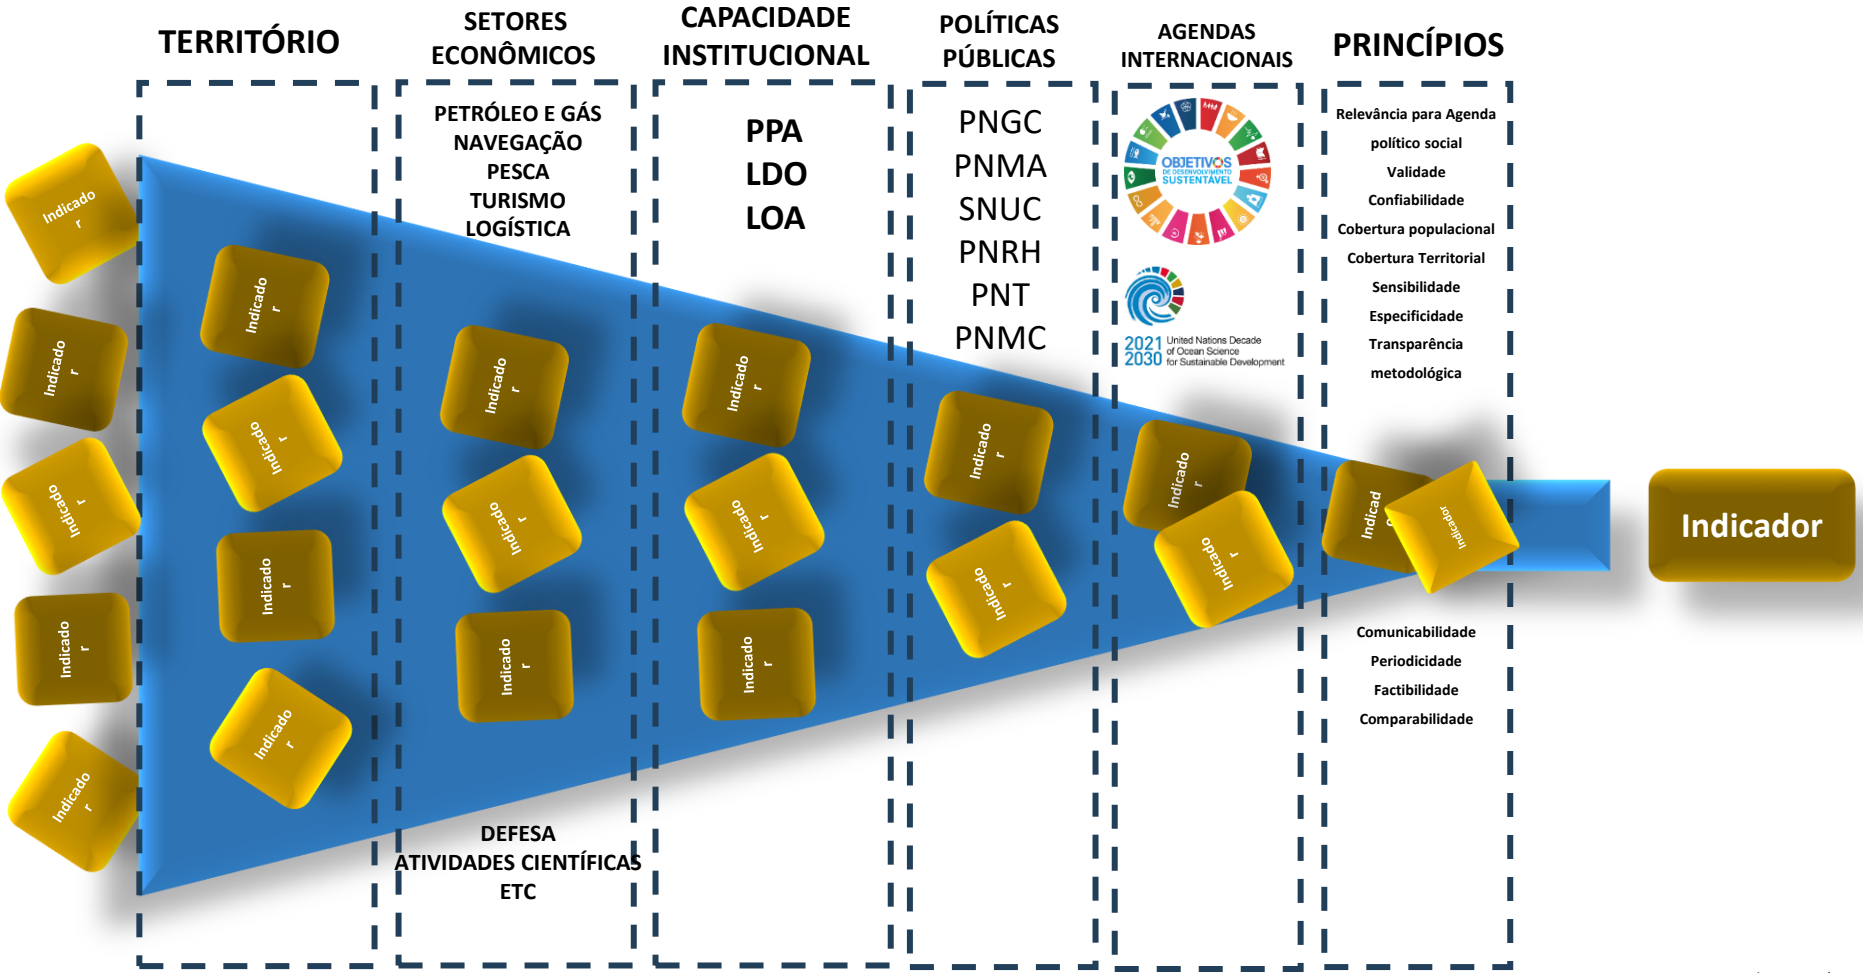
TERRITÓRIO

SETORES ECONÔMICOS

PETRÓLEO E GÁS
NAVEGAÇÃO
PESCA
TURISMO
LOGÍSTICA

DEFESA
ATIVIDADES CIENTÍFICAS
ETC

CAPACIDADE INSTITUCIONAL

PPA
LDO
LOA

POLÍTICAS PÚBLICAS

PNGC
PNMA
SNUC
PNRH
PNT
PNMC

AGENDAS INTERNACIONAIS

OBJETIVOS DE DESENVOLVIMENTO SUSTENTÁVEL

2021 2030 United Nations Decade of Ocean Science for Sustainable Development

PRINCÍPIOS

Relevância para Agenda político social
Validade
Confiabilidade
Cobertura populacional
Cobertura Territorial
Sensibilidade
Especificidade
Transparência metodológica

Comunicabilidade
Periodicidade
Factibilidade
Comparabilidade

Indicador
Indicador
Indicador
Indicador
Indicador
Indicador
Indicador
Indicador
Indicador
Indicador
Indicador
Indicador
Indicador
Indicador
Indicador
Indicador
Indicador
Indicador
Indicador
Indicador
Indicad
Indicador

Indicador